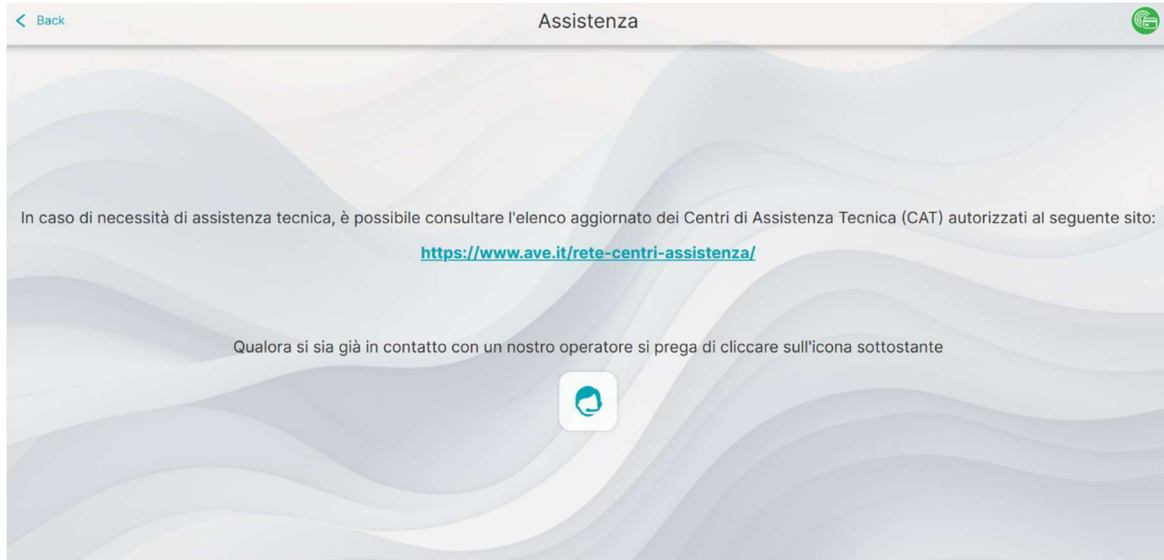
< Back

Assistenza

In caso di necessità di assistenza tecnica, è possibile consultare l'elenco aggiornato dei Centri di Assistenza Tecnica (CAT) autorizzati al seguente sito:

https://www.ave.it/rete-centri-assistenza/

Qualora si sia già in contatto con un nostro operatore si prega di cliccare sull'icona sottostante